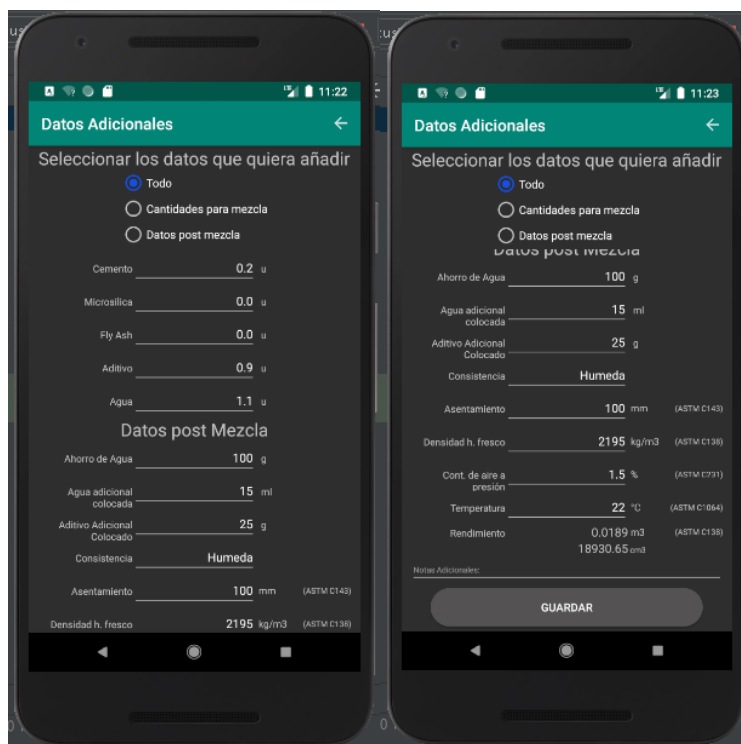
11:22

Datos Adicionales

Seleccionar los datos que quiera añadir

Todo

Cantidades para mezcla

Datos post mezcla

Cemento 0.2 u

Microsilica 0.0 u

Fly Ash 0.0 u

Aditivo 0.9 u

Agua 1.1 u

Datos post Mezcla

Ahorro de Agua 100 g

Agua adicional colocada 15 ml

Aditivo Adicional Colocado 25 g

Consistencia Humeda

Asentamiento 100 mm (ASTM C143)

Densidad h. fresco 2195 kg/m3 (ASTM C138)

11:23

Datos Adicionales

Seleccionar los datos que quiera añadir

Todo

Cantidades para mezcla

Datos post mezcla

Datos post Mezcla

Ahorro de Agua 100 g

Agua adicional colocada 15 ml

Aditivo Adicional Colocado 25 g

Consistencia Humeda

Asentamiento 100 mm (ASTM C143)

Densidad h. fresco 2195 kg/m3 (ASTM C138)

Cont. de aire a presión 1.5 % (ASTM C231)

Temperatura 22 °C (ASTM C1064)

Rendimiento 0.0189 m3 18930.65 cm3 (ASTM C138)

Notas Adicionales:

GUARDAR